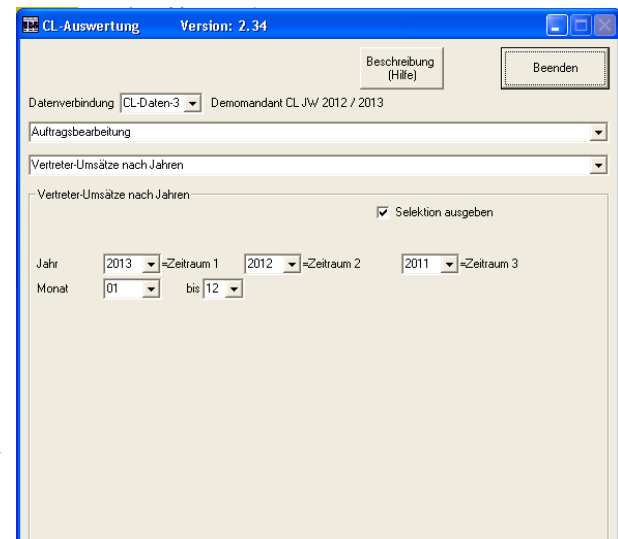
CL-Auswertung Version: 2.34

Beschreibung (Hilfe)

Beenden

Datenverbindung CL-Daten-3 Demomandant CL JW 2012 / 2013

Auftragsbearbeitung

Vertreter-Umsätze nach Jahren

Vertreter-Umsätze nach Jahren

Selektion ausgeben

Jahr 2013 =Zeitraum 1 2012 =Zeitraum 2 2011 =Zeitraum 3

Monat 01 bis 12